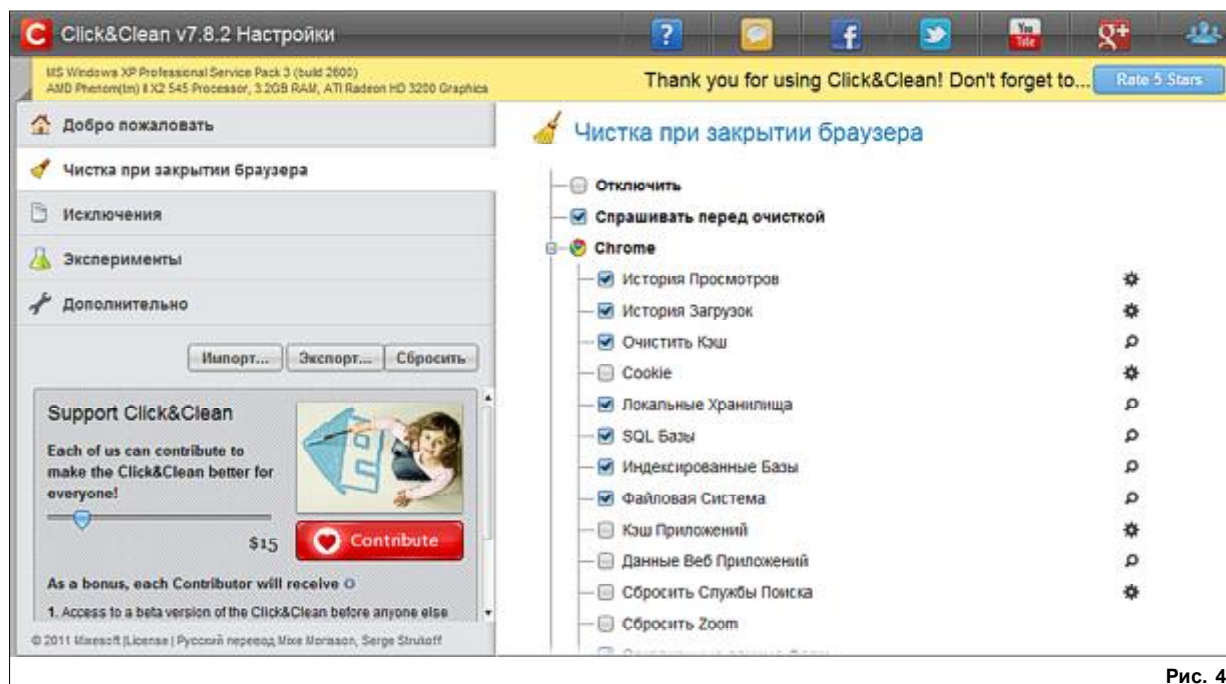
Click&Clean v7.8.2 Настройки

MS Windows XP Professional Service Pack 3 (build 2600)
AMD Phenom(tm) II X2 545 Processor, 3.2GB RAM, ATI Radeon HD 3200 Graphics

Thank you for using Click&Clean! Don't forget to...

Rate 5 Stars

Добро пожаловать

Чистка при закрытии браузера

Исключения

Эксперименты

Дополнительно

Импорт... Экспорт... Сбросить

Support Click&Clean

Each of us can contribute to make the Click&Clean better for everyone!

$15

Contribute

As a bonus, each Contributor will receive

1. Access to a beta version of the Click&Clean before anyone else

© 2011 Hotcleaner | License | Русский перевод Mike Morgan, Serge Strukoff

Чистка при закрытии браузера

Отключить

Спрашивать перед очисткой

Chrome

История Просмотров

История Загрузок

Очистить Кэш

Cookie

Локальные Хранилища

SQL Базы

Индексированные Базы

Файловая Система

Кэш Приложений

Данные Веб Приложений

Сбросить Службы Поиска

Сбросить Zoom

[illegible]

Рис. 4